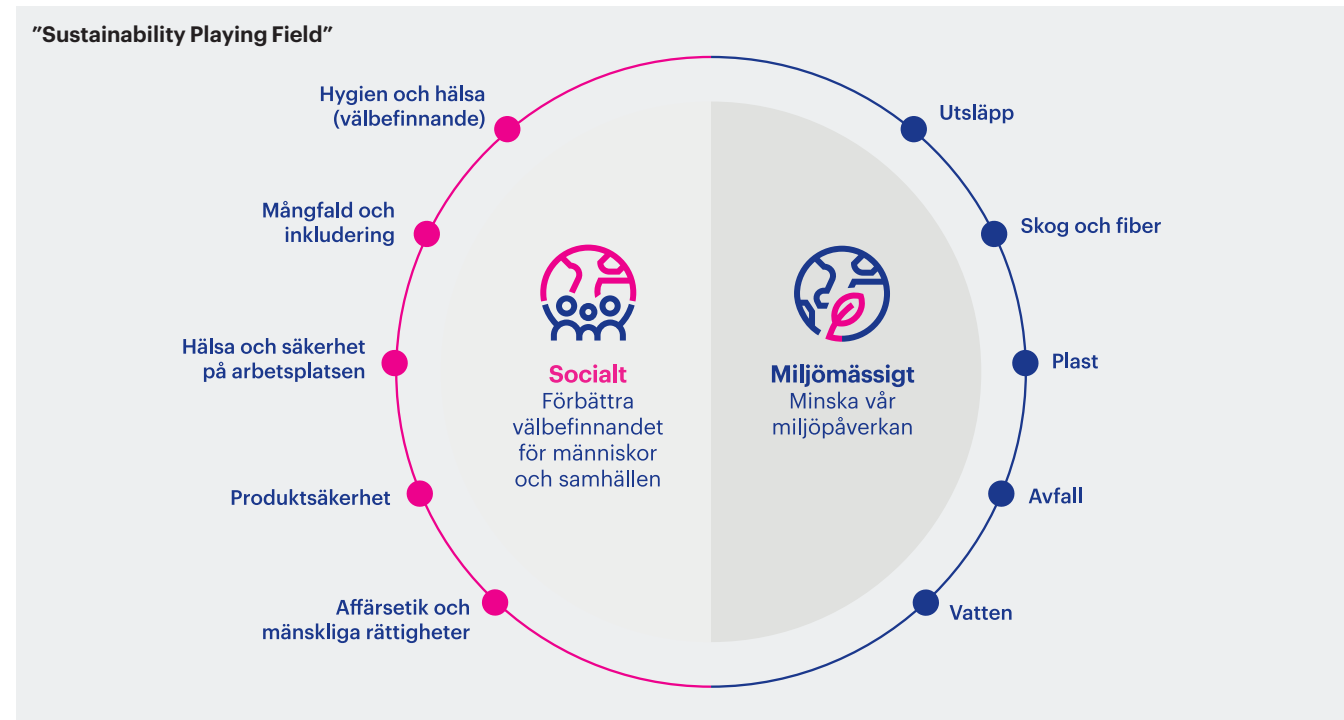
”Sustainability Playing Field”

Hygien och hälsa (välbefinnande)

Mångfald och inkludering

Hälsa och säkerhet på arbetsplatsen

Produktsäkerhet

Affärsetik och mänskliga rättigheter

Socialt
Förbättra välbefinnandet för människor och samhällen

Miljömässigt
Minska vår miljöpåverkan

Utsläpp

Skog och fiber

Plast

Avfall

Vatten